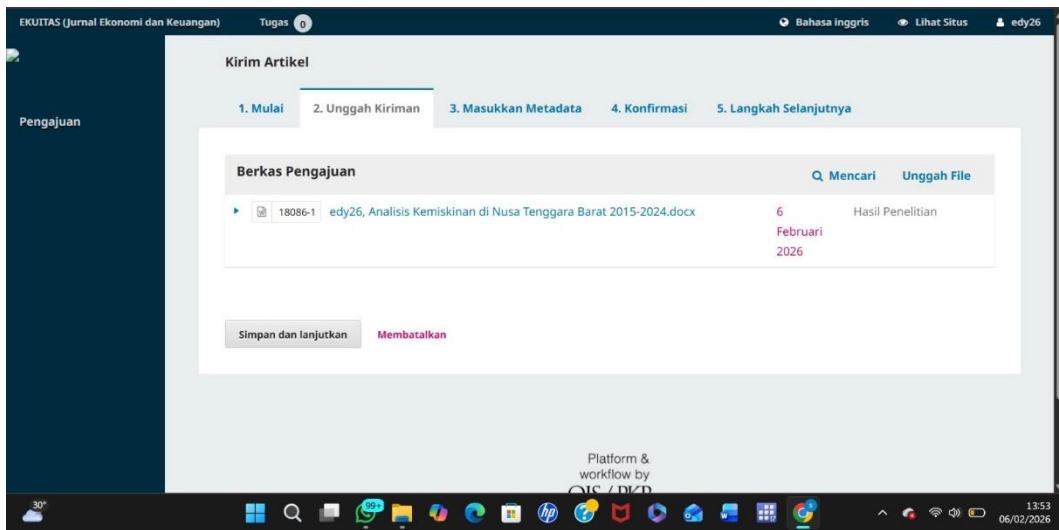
EKUITAS (Jurnal Ekonomi dan Keuangan) Tugas 0

Bahasa inggris Lihat Situs edy26

Pengajuan

Kirim Artikel

1. Mulai 2. Unggah Kiriman 3. Masukkan Metadata 4. Konfirmasi 5. Langkah Selanjutnya

Berkas Pengajuan

Mencari Unggah File

18086-1 edy26, Analisis Kemiskinan di Nusa Tenggara Barat 2015-2024.docx 6 Februari 2026 Hasil Penelitian

Simpan dan lanjutkan Membatalkan

Platform & workflow by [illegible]

30°

99+

13:53
06/02/2026